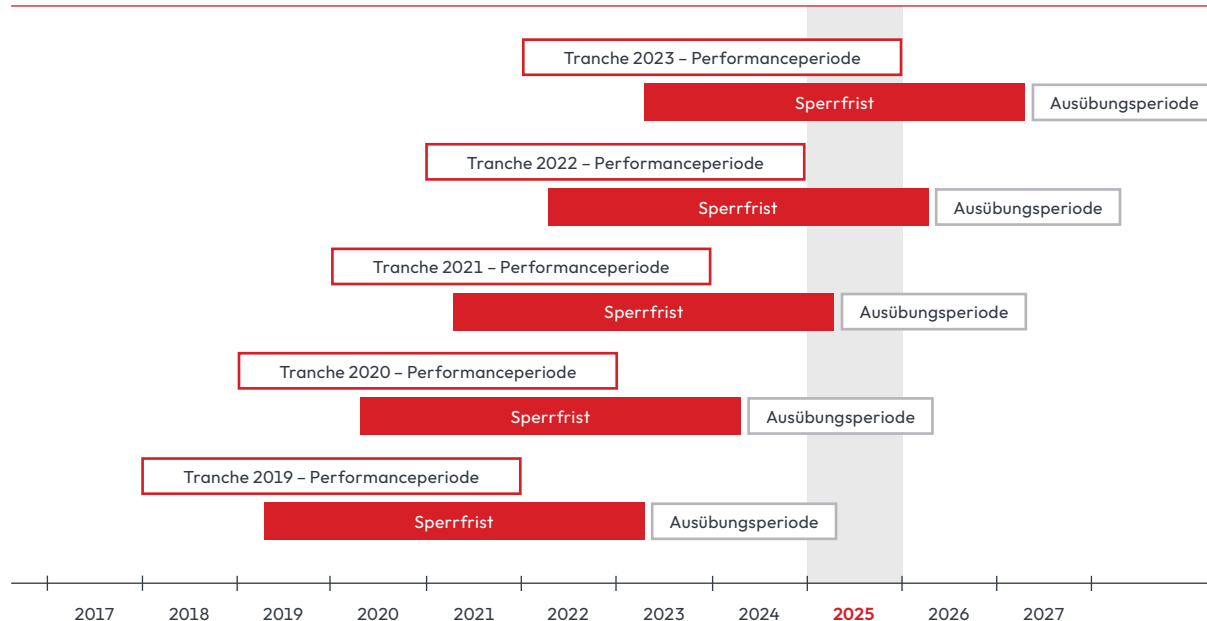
Tranche 2023 – Performanceperiode

Sperrfrist

Ausübungsperiode

Tranche 2022 – Performanceperiode

Sperrfrist

Ausübungsperiode

Tranche 2021 – Performanceperiode

Sperrfrist

Ausübungsperiode

Tranche 2020 – Performanceperiode

Sperrfrist

Ausübungsperiode

Tranche 2019 – Performanceperiode

Sperrfrist

Ausübungsperiode

2017 2018 2019 2020 2021 2022 2023 2024 2025 2026 2027